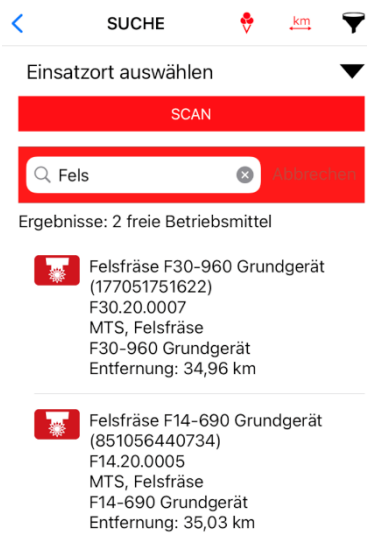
SUCHE

km

Einsatzort auswählen

SCAN

Fels

Abbrechen

Ergebnisse: 2 freie Betriebsmittel

Felsfräse F30-960 Grundgerät (177051751622)
F30.20.0007
MTS, Felsfräse
F30-960 Grundgerät
Entfernung: 34,96 km

Felsfräse F14-690 Grundgerät (851056440734)
F14.20.0005
MTS, Felsfräse
F14-690 Grundgerät
Entfernung: 35,03 km